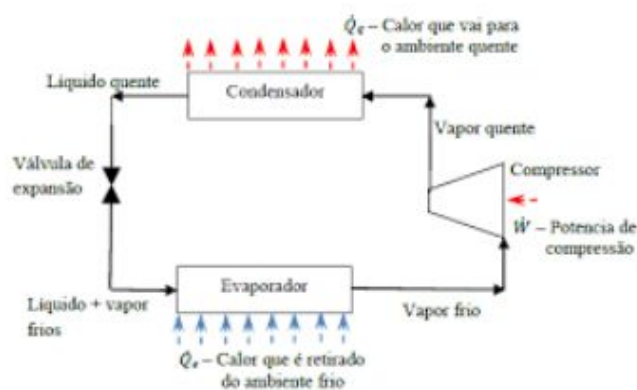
$\dot{Q}_c$ – Calor que vai para o ambiente quente

Liquido quente

Condensador

Vapor quente

Válvula de expansão

Compressor

$\dot{W}$ – Potencia de compressão

Evaporador

Liquido + vapor frios

Vapor frio

$\dot{Q}_e$ – Calor que é retirado do ambiente frio